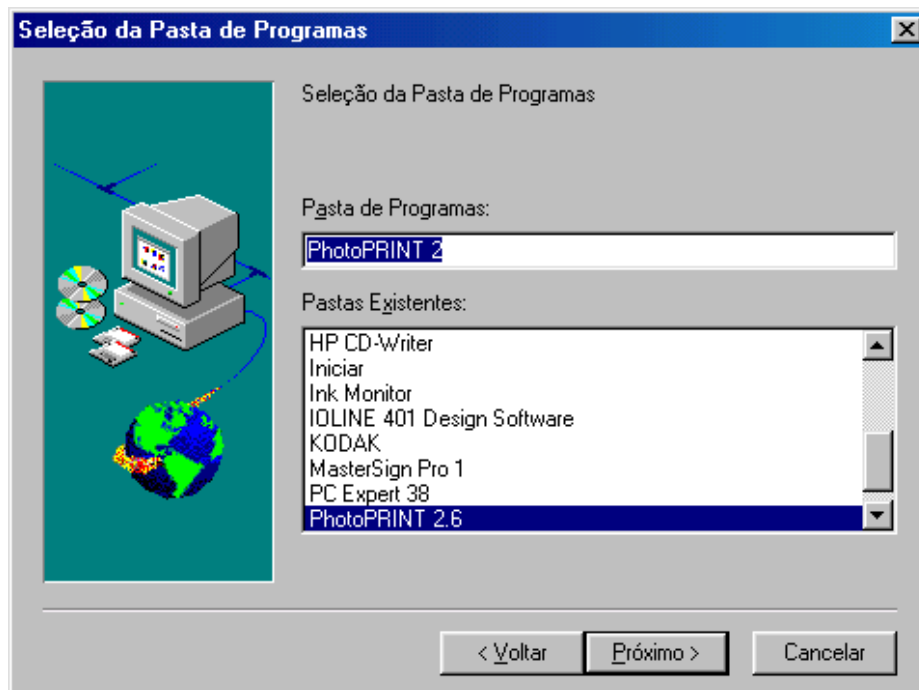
Seleção da Pasta de Programas

Seleção da Pasta de Programas

Pasta de Programas:

PhotoPRINT 2

Pastas Existentes:

HP CD-Writer
Iniciar
Ink Monitor
IOLINE 401 Design Software
KODAK
MasterSign Pro 1
PC Expert 38
PhotoPRINT 2.6

< Voltar | Próximo > | Cancelar